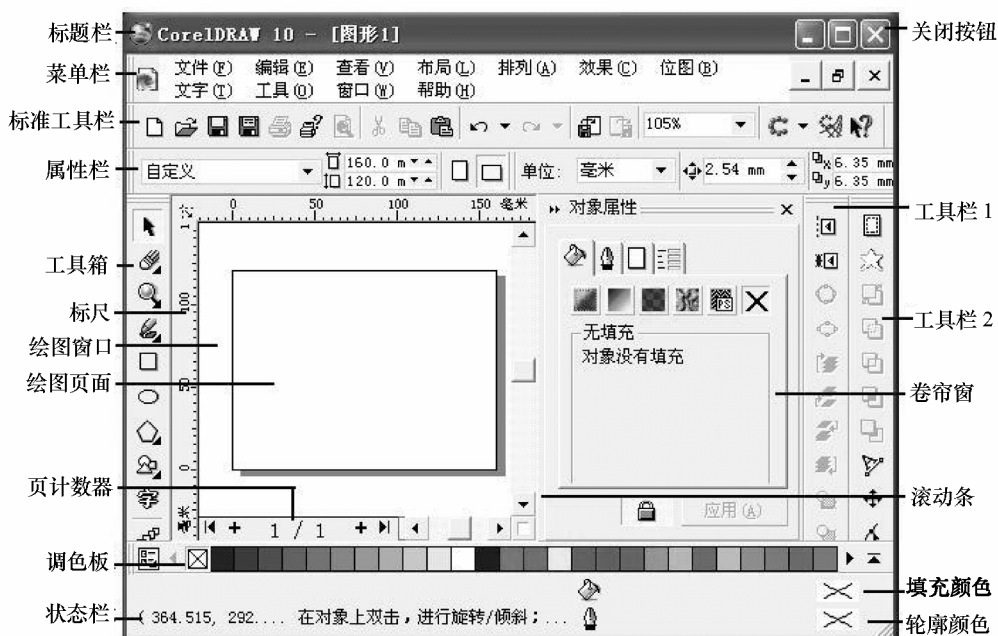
标题栏 CorelDRAW 10 - [图形1] 关闭按钮

菜单栏 文件(F) 编辑(E) 查看(V) 布局(L) 排列(A) 效果(C) 位图(B) 文字(T) 工具(O) 窗口(W) 帮助(H)

标准工具栏 105%

属性栏 自定义 160.0 m 120.0 m 单位: 毫米 2.54 mm 6.35 mm 6.35 mm

0 50 100 150 毫米

对象属性

无填充
对象没有填充

工具栏 1

工具箱

标尺

工具栏 2

绘图窗口

绘图页面

卷帘窗

页计数器 1 / 1

应用(A)

滚动条

调色板

填充颜色

状态栏 (364.515, 292.... 在对象上双击，进行旋转/倾斜；...

轮廓颜色